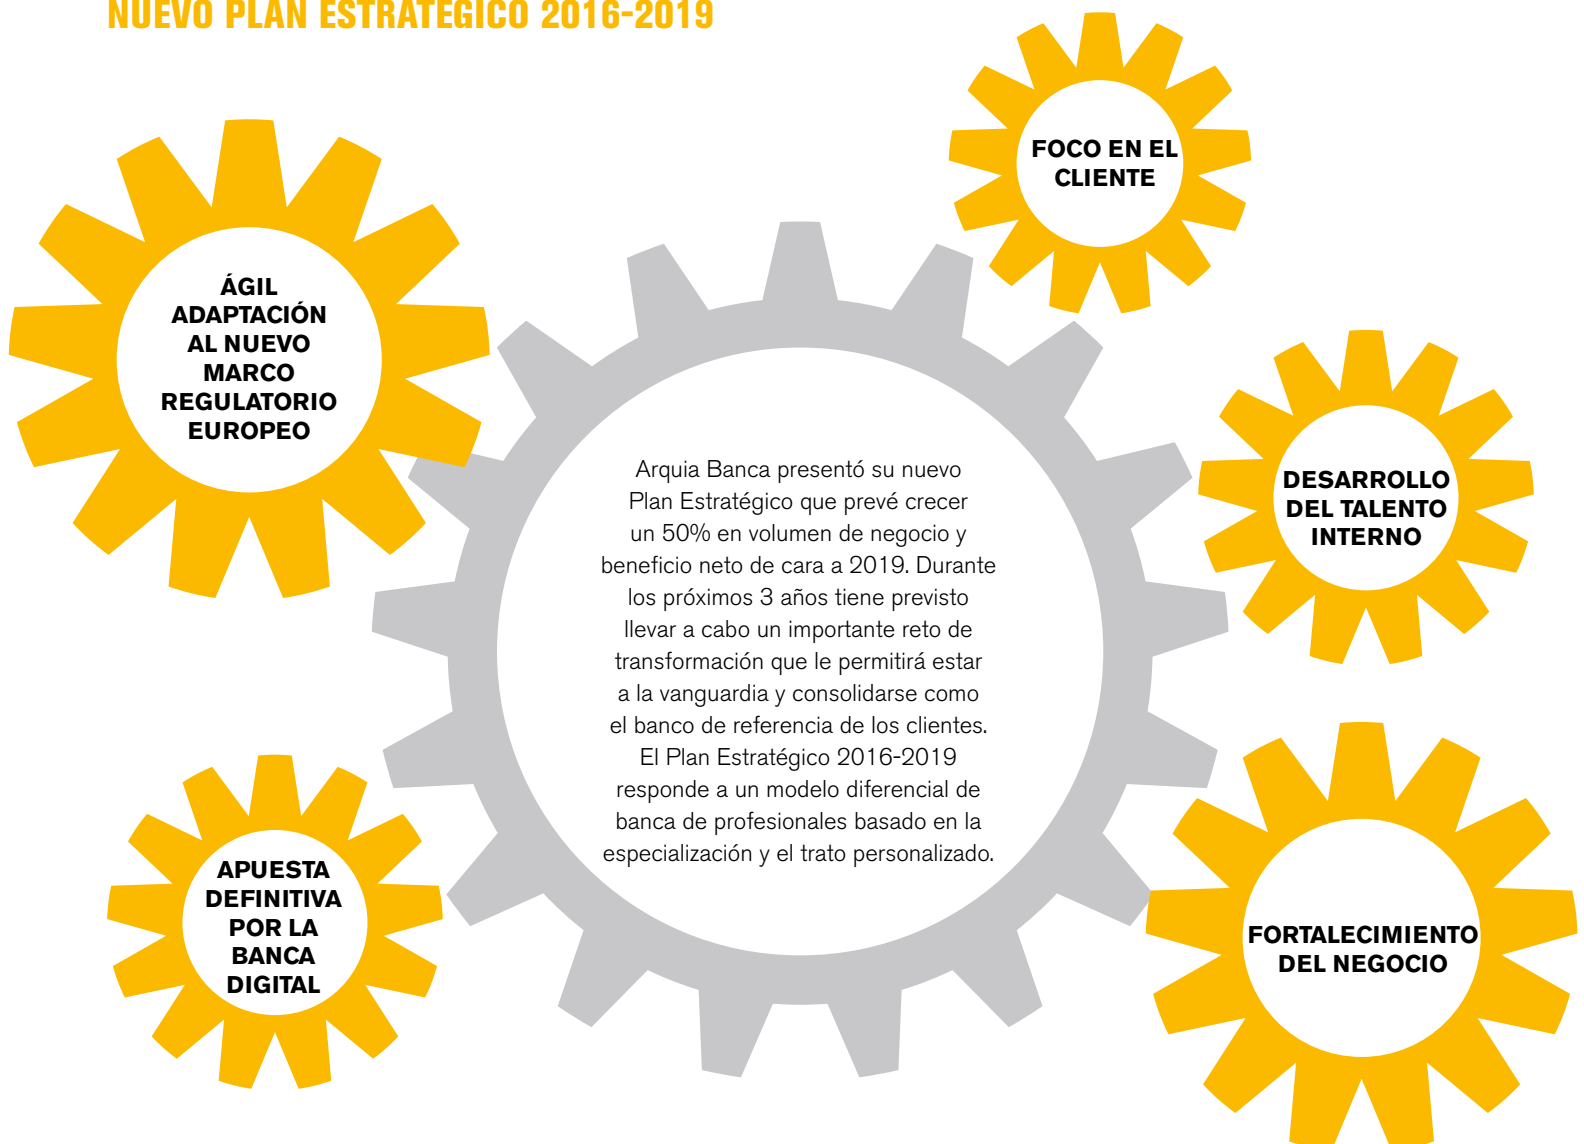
NUEVO PLAN ESTRATÉGICO 2016-2019

FOCO EN EL CLIENTE

ÁGIL ADAPTACIÓN AL NUEVO MARCO REGULATORIO EUROPEO

Arquia Banca presentó su nuevo Plan Estratégico que prevé crecer un 50% en volumen de negocio y beneficio neto de cara a 2019. Durante los próximos 3 años tiene previsto llevar a cabo un importante reto de transformación que le permitirá estar a la vanguardia y consolidarse como el banco de referencia de los clientes. El Plan Estratégico 2016-2019 responde a un modelo diferencial de banca de profesionales basado en la especialización y el trato personalizado.

DESARROLLO DEL TALENTO INTERNO

APUESTA DEFINITIVA POR LA BANCA DIGITAL

FORTALECIMIENTO DEL NEGOCIO